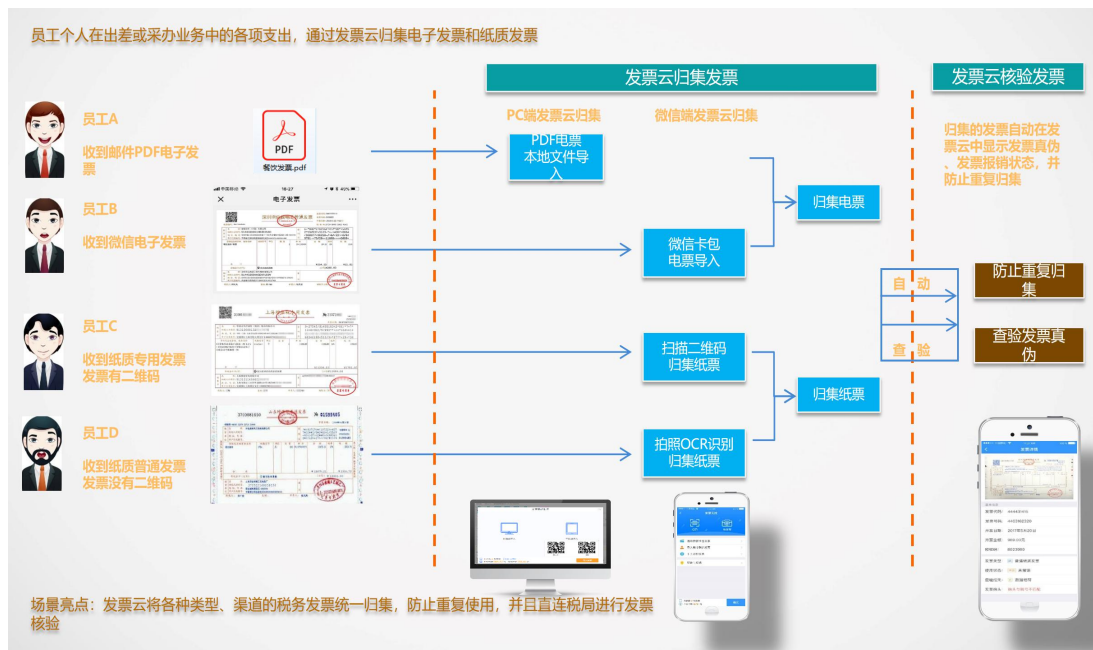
员工个人在出差或采办业务中的各项支出，通过发票云归集电子发票和纸质发票

发票云归集发票

发票云核验发票

PC端发票云归集

微信端发票云归集

员工A

收到邮件PDF电子发票

PDF

餐饮发票.pdf

PDF电票本地文件导入

员工B

收到微信电子发票

18:27

电子发票

微信卡包电票导入

归集电票

员工C

收到纸质专用发票发票有二维码

扫描二维码归集纸票

归集纸票

员工D

收到纸质普通发票发票没有二维码

拍照OCR识别归集纸票

归集的发票自动在发票云中显示发票真伪、发票报销状态，并防止重复归集

自动

查验

防止重复归集

查验发票真伪

场景亮点：发票云将各种类型、渠道的税务发票统一归集，防止重复使用，并且直连税局进行发票核验